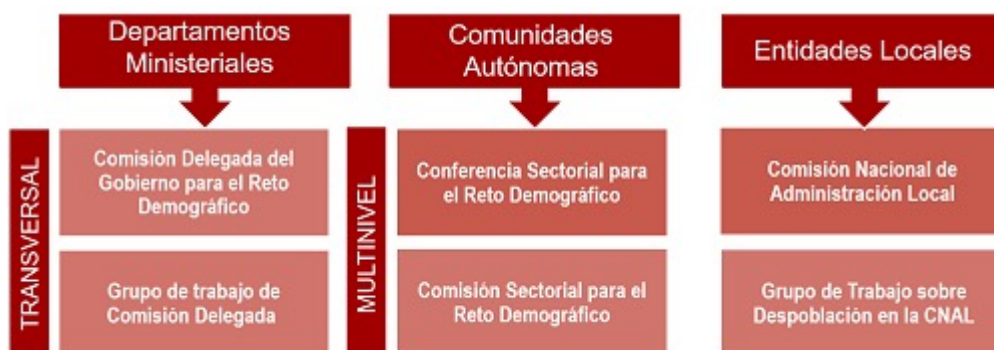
Departamentos Ministeriales

TRANSVERSAL

Comisión Delegada del Gobierno para el Reto Demográfico

Grupo de trabajo de Comisión Delegada

Comunidades Autónomas

MULTINIVEL

Conferencia Sectorial para el Reto Demográfico

Comisión Sectorial para el Reto Demográfico

Entidades Locales

Comisión Nacional de Administración Local

Grupo de Trabajo sobre Despoblación en la CNAL